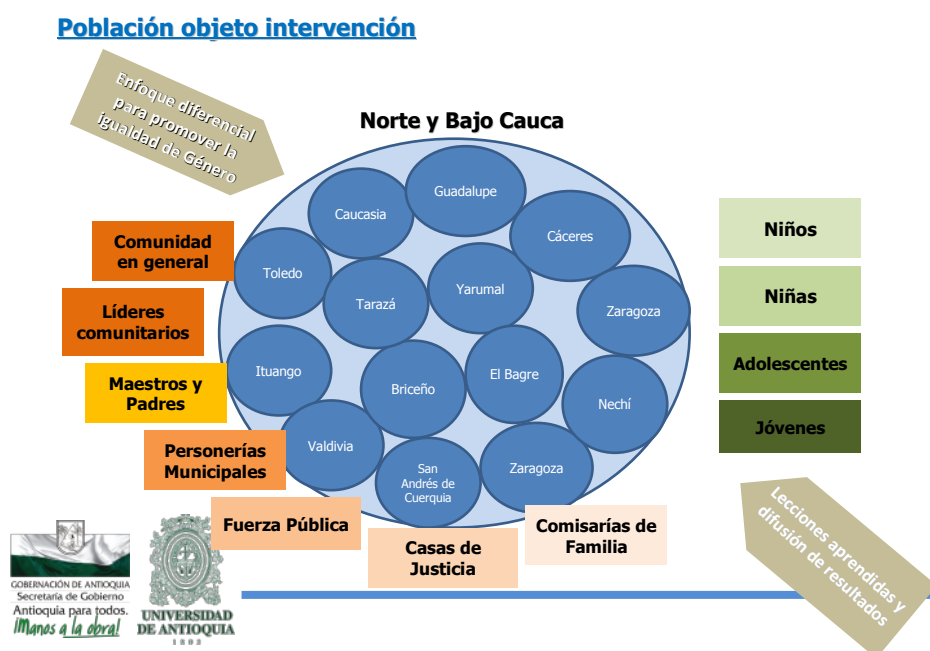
Población objeto intervención

Enfoque diferencial para promover la igualdad de Género

Norte y Bajo Cauca

Guadalupe

Caucasia

Cáceres

Toledo

Tarazá

Yarumal

Zaragoza

Ituango

Briceño

El Bagre

Nechí

Valdivia

San Andrés de Cuerquía

Zaragoza

Comunidad en general

Líderes comunitarios

Maestros y Padres

Personerías Municipales

Fuerza Pública

Casas de Justicia

Comisarías de Familia

Niños

Niñas

Adolescentes

Jóvenes

Lecciones aprendidas y difusión de resultados

GOBERNACIÓN DE ANTIOQUIA
Secretaría de Gobierno
Antioquia para todos.
¡Manos a la obra!

UNIVERSIDAD DE ANTIOQUIA
1803